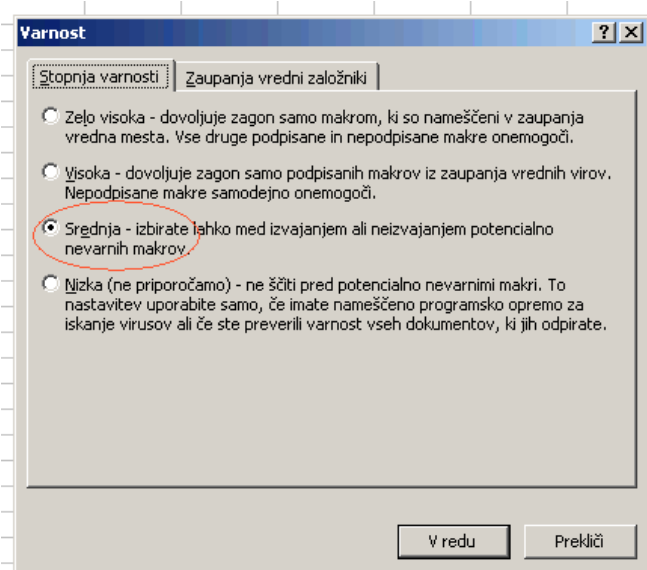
Varnost

?

Stopnja varnosti

Zaupanja vredni založniki

Zelo visoka - dovoljuje zagon samo makrom, ki so nameščeni v zaupanja vredna mesta. Vse druge podpisane in nepodpisane makre onemogoči.

Visoka - dovoljuje zagon samo podpisanih makrov iz zaupanja vrednih virov. Nepodpisane makre samodejno onemogoči.

Srednja - izbirate lahko med izvajanjem ali neizvajanjem potencialno nevarnih makrov.

Nizka (ne priporočamo) - ne ščiti pred potencialno nevarnimi makri. To nastavitev uporabite samo, če imate nameščeno programsko opremo za iskanje virusov ali če ste preverili varnost vseh dokumentov, ki jih odpirate.

V redu

Prekliči